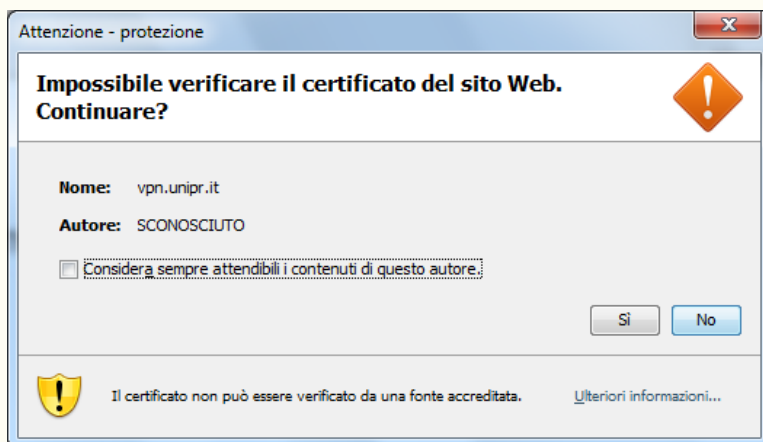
Attenzione - protezione

Impossibile verificare il certificato del sito Web. Continuare?

Nome: vpn.unipr.it

Autore: SCONOSCIUTO

Considera sempre attendibili i contenuti di questo autore.

Sì

No

Il certificato non può essere verificato da una fonte accreditata.

Ulteriori informazioni...